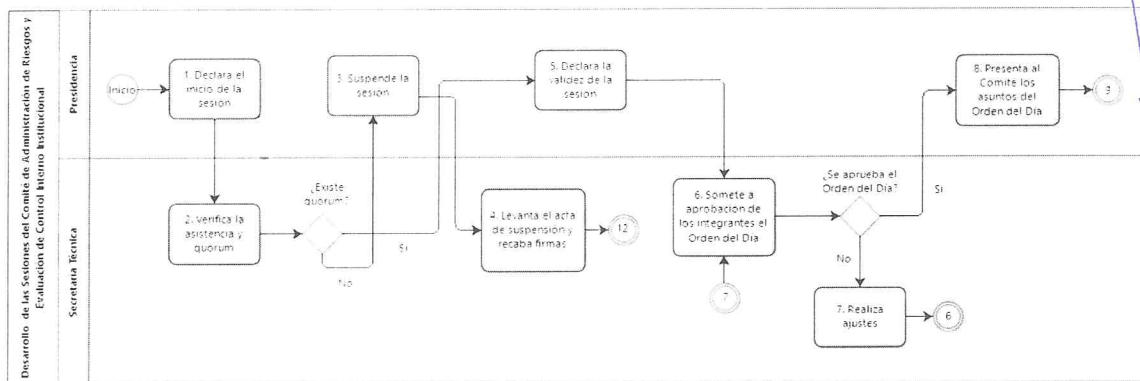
Desarrollo de las Sesiones del Comite de Administracion de Riesgos y Evaluacion de Control Interno Institucional

Presidencia

Secretaria Tecnica

Inicio

1. Declara el inicio de la sesion

2. Verifica la asistencia y quorum

¿Existe quorum?

Si

No

3. Suspende la sesion

4. Levanta el acta de suspension y recaba firmas

12

5. Declara la validez de la sesion

6. Somete a aprobacion de los integrantes el Orden del Dia

7

¿Se aprueba el Orden del Dia?

Si

No

7. Realiza ajustes

6

8. Presenta al Comite los asuntos del Orden del Dia

3